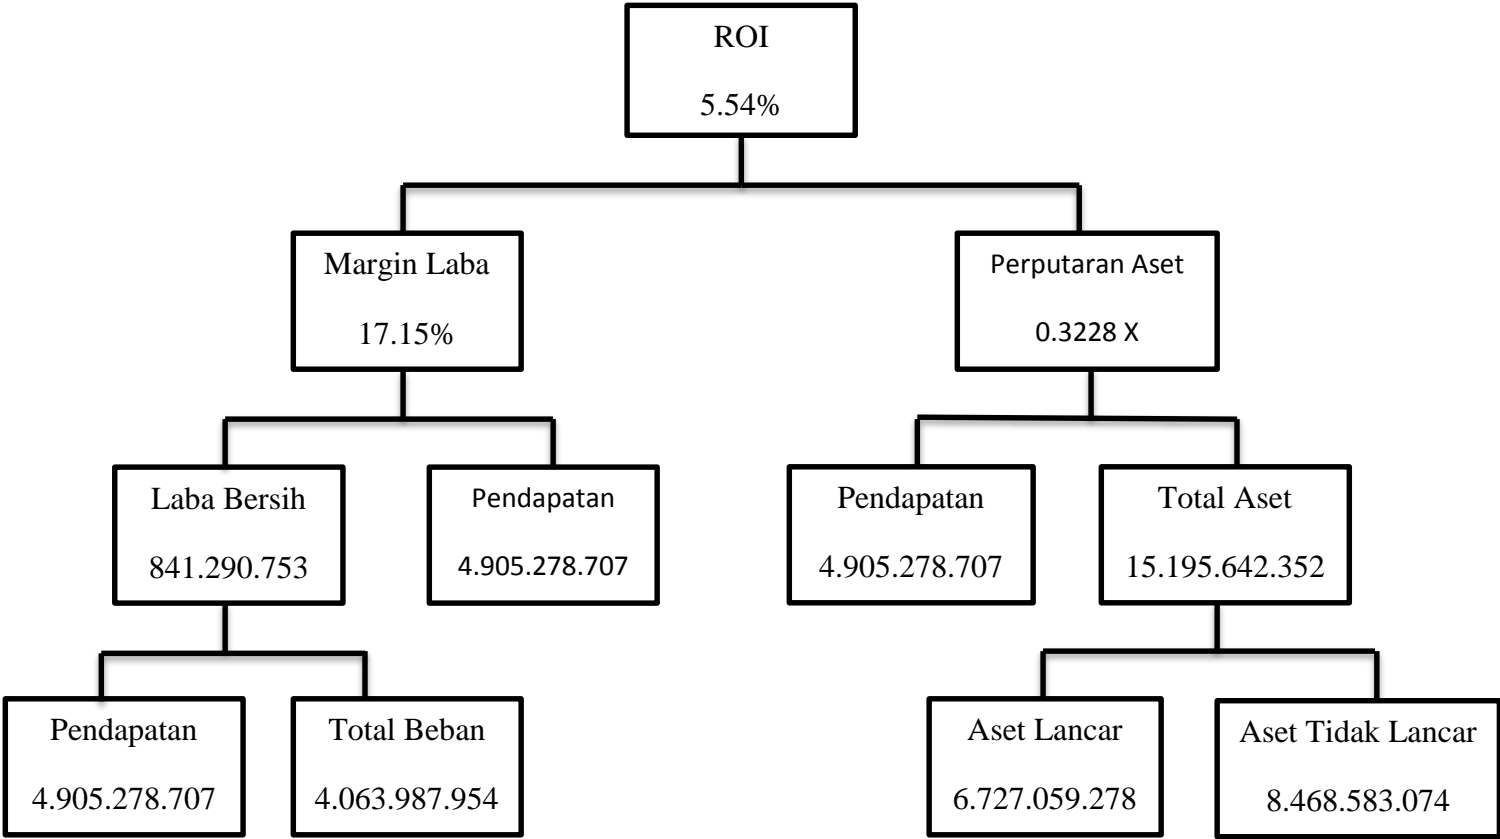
ROI

5.54%

Margin Laba

17.15%

Perputaran Aset

0.3228 X

Laba Bersih

841.290.753

Pendapatan

4.905.278.707

Pendapatan

4.905.278.707

Total Aset

15.195.642.352

Pendapatan

4.905.278.707

Total Beban

4.063.987.954

Aset Lancar

6.727.059.278

Aset Tidak Lancar

8.468.583.074